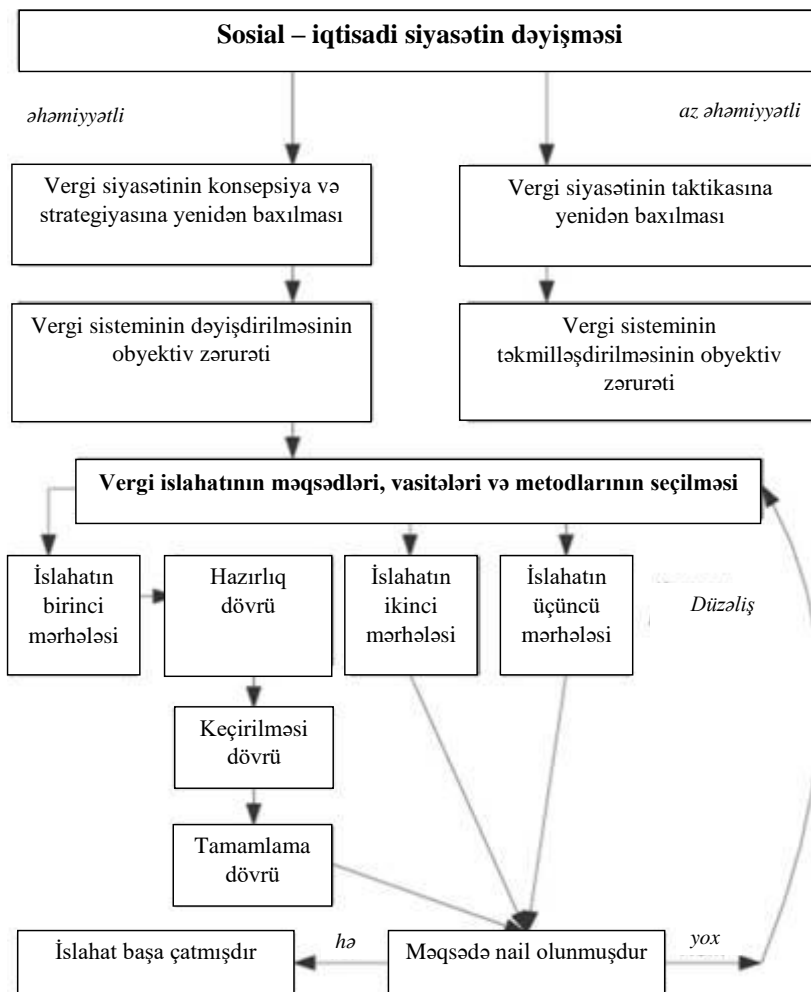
**Sosial – iqtisadi siyasətin dəyişməsi**

*əhəmiyyətli*

*az əhəmiyyətli*

Vergi siyasətinin konsepsiya və strategiyasına yenidən baxılması

Vergi siyasətinin taktikasına yenidən baxılması

Vergi sisteminin dəyişdirilməsinin obyektiv zərurəti

Vergi sisteminin təkmilləşdirilməsinin obyektiv zərurəti

**Vergi islahatının məqsədləri, vasitələri və metodlarının seçilməsi**

İslahatın birinci mərhələsi

Hazırlıq dövrü

İslahatın ikinci mərhələsi

İslahatın üçüncü mərhələsi

*Düzəliş*

Keçirilməsi dövrü

Tamamlama dövrü

İslahat başa çatmışdır

*hə*

Məqsədə nail olunmuşdur

*yox*